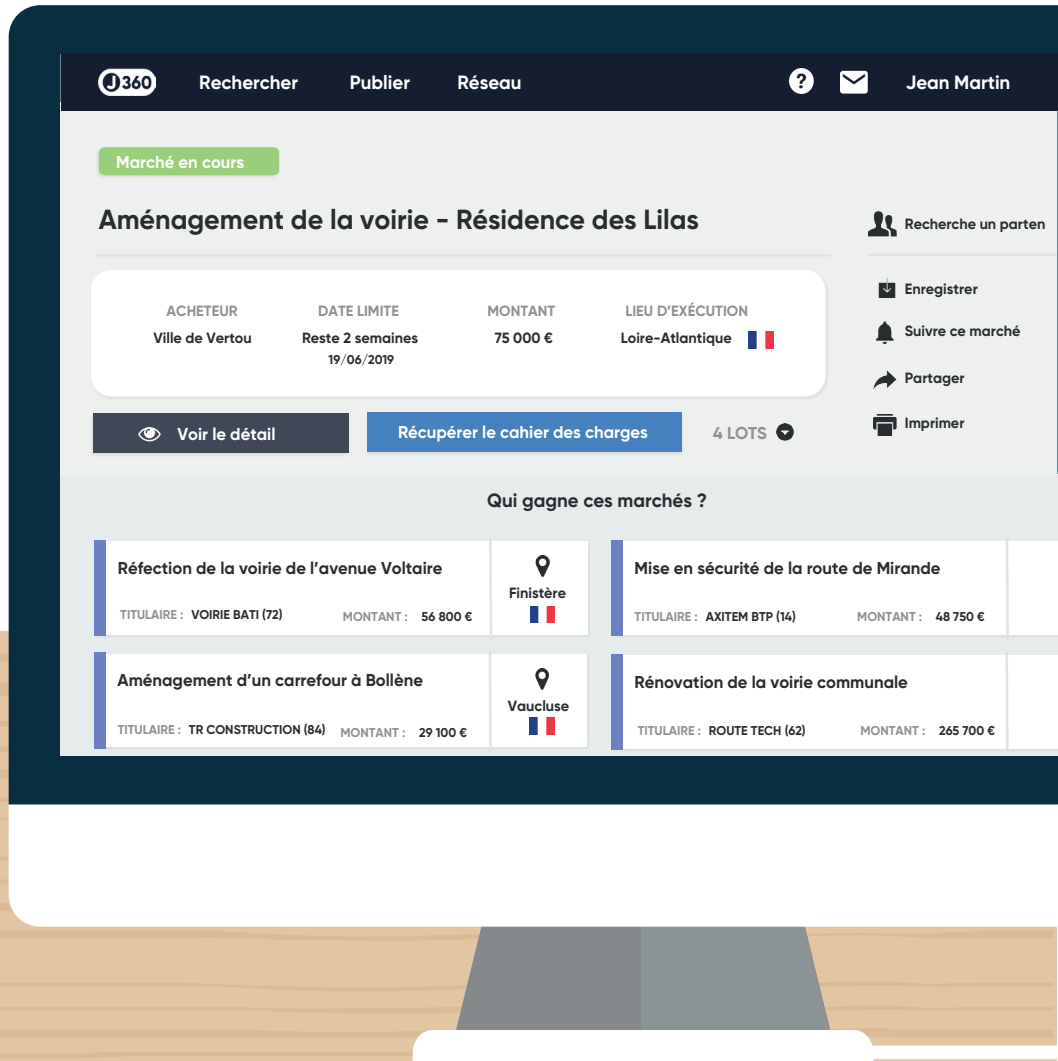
J360 Rechercher Publier Réseau ? Jean Martin

Marché en cours

Aménagement de la voirie - Résidence des Lilas

Recherche un parten

| ACHETEUR | DATE LIMITE | MONTANT | LIEU D'EXÉCUTION |
|---|---|---|---|
| Ville de Vertou | Reste 2 semaines 19/06/2019 | 75 000 € | Loire-Atlantique |

Enregistrer
Suivre ce marché
Partager
Imprimer

Voir le détail
Récupérer le cahier des charges
4 LOTS

Qui gagne ces marchés ?

Réfection de la voirie de l'avenue Voltaire
TITULAIRE : VOIRIE BATI (72) MONTANT : 56 800 €
Finistère

Mise en sécurité de la route de Mirande
TITULAIRE : AXITEM BTP (14) MONTANT : 48 750 €

Aménagement d'un carrefour à Bollène
TITULAIRE : TR CONSTRUCTION (84) MONTANT : 29 100 €
Vaucluse

Rénovation de la voirie communale
TITULAIRE : ROUTE TECH (62) MONTANT : 265 700 €